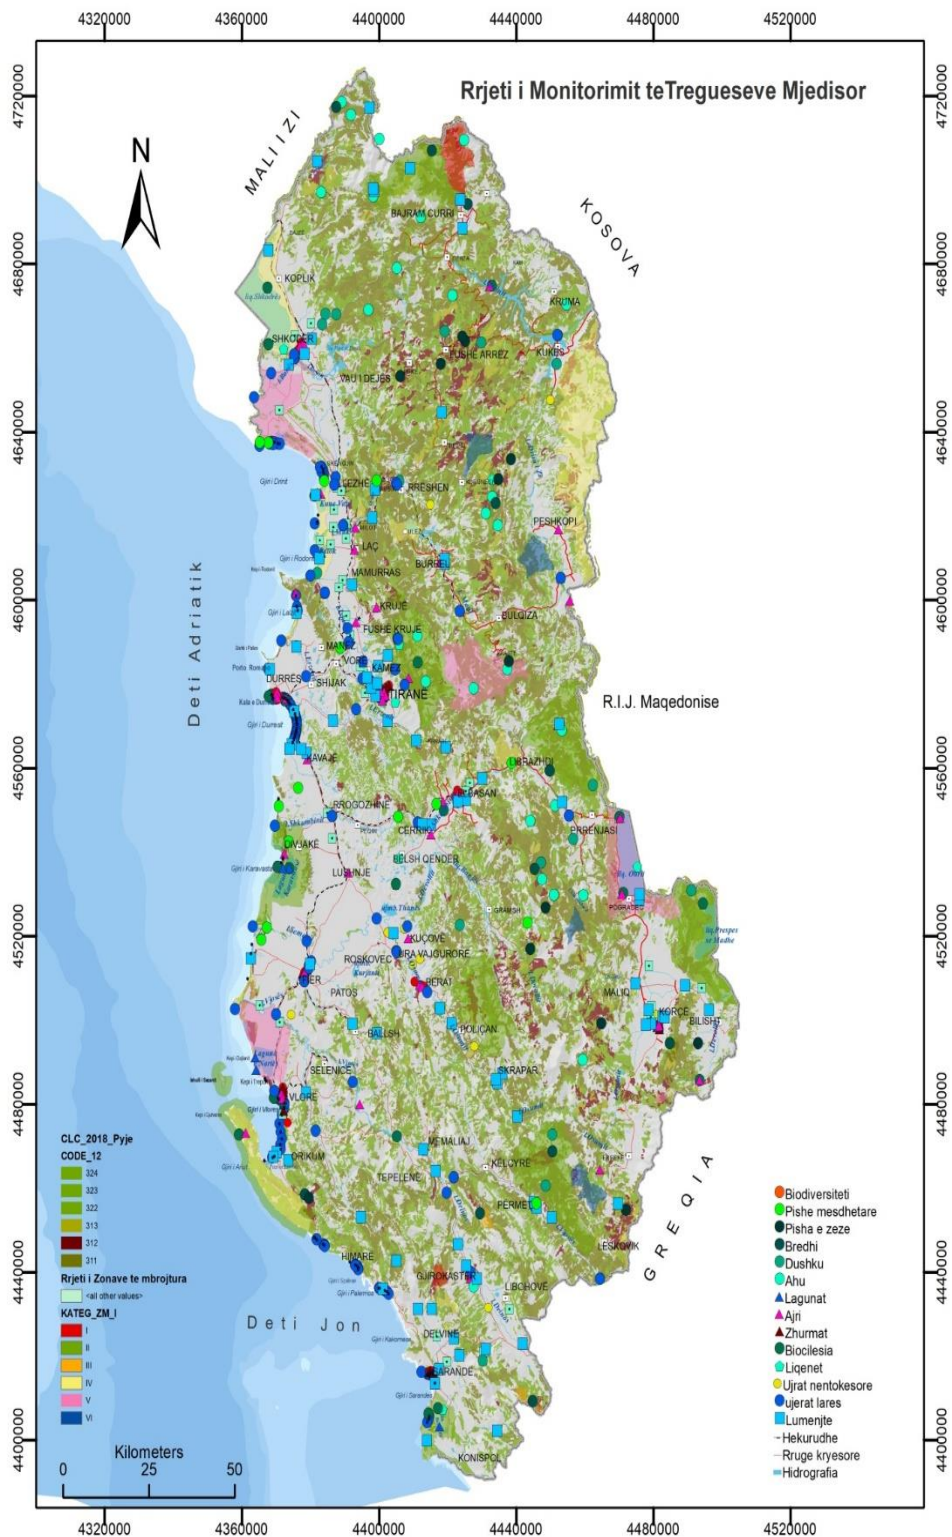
4320000 4360000 4400000 4440000 4480000 4520000

4720000
4680000
4640000
4600000
4560000
4520000
4480000
4440000
4400000

Rrjeti i Monitorimit teTregueseve Mjedisor

N

MALI I ZI

KOSOVA

BAJRAM CURRI
KOPLIK
KRUMA
SHKODER
KUKES
FUSHE ARREZ
VAU I DEJES
LEZHE
RRESHEN
PESHKOPI
LAÇ
MAMURRAS
BURREL
KRUJE
BULQIZA
FUSHE KRUJE
MANEZ
VORE
KAMEZ
DURRES
SHIJAK
TIRANE
KAVAJE
LIBRAZHD
ELBASAN
RROGOZHINE
CERRIK
PRRENJASI
PEQIN
DIVJAKE
BELSH QENDER
LUSHNJE
GRAMSH
POGRADEC
KUÇOVE
ROSKOVEC
URA VAJGURORE
FIER
BERAT
MALIQ
PATOS
KORÇE
BILISHT
BALLSH
POLIÇAN
SELENICE
SKRAPAR
VLORE
MEMALIAJ
ORIKUM
KELCYRE
TEPELENE
PERMET
LESKOVIK
HIMARE
GJIROKASTER
LIBOHOVE
DELVINE
SARANDE
KONISPOL

Deti Adriatik

R.I.J. Maqedonise

GREQIA

Deti Jon

CLC_2018_Pyje
CODE_12
324
323
322
313
312
311
Rrjeti i Zonave te mbrojtura
<all other values>
KATEG_ZM_I
I
II
III
IV
V
VI

Biodiversiteti
Pishe mesdhetare
Pisha e zeze
Bredhi
Dushku
Ahu
Lagunat
Ajri
Zhurmat
Biocilesia
Liqenet
Ujrat nentokesore
ujerat lares
Lumenjte
Hekurudhe
Rruge kryesore
Hidrografia

Kilometers
0 25 50